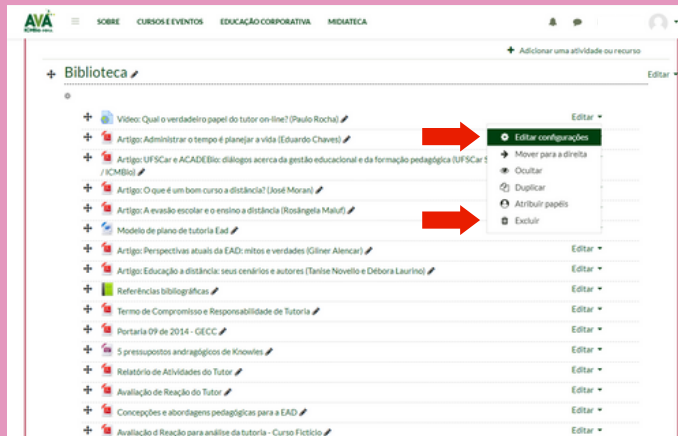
AVA ICMBio

SOBRE CURSOS E EVENTOS EDUCAÇÃO CORPORATIVA MIDIATECA

Adicionar uma atividade ou recurso

Biblioteca

Editar

Vídeo: Qual o verdadeiro papel do tutor on-line? (Paulo Rocha)

Editar

Artigo: Administrar o tempo é planejar a vida (Eduardo Chaves)

Artigo: UFSCar e ACADEBio: diálogos acerca da gestão educacional e da formação pedagógica (UFSCar S / ICMBio)

Artigo: O que é um bom curso a distância? (José Moran)

Artigo: A evasão escolar e o ensino a distância (Rosângela Maluf)

Modelo de plano de tutoria Ead

Editar configurações
Mover para a direita
Ocultar
Duplicar
Atribuir papéis
Excluir

Artigo: Perspectivas atuais da EAD: mitos e verdades (Gliner Alencar) Editar

Artigo: Educação a distância: seus cenários e autores (Tanise Novello e Débora Laurino) Editar

Referências bibliográficas Editar

Termo de Compromisso e Responsabilidade de Tutoria Editar

Portaria 09 de 2014 - GECC Editar

5 pressupostos andragógicos de Knowles Editar

Relatório de Atividades do Tutor Editar

Avaliação de Reação do Tutor Editar

Concepções e abordagens pedagógicas para a EAD Editar

Avaliação d Reação para análise da tutoria - Curso Fictício Editar